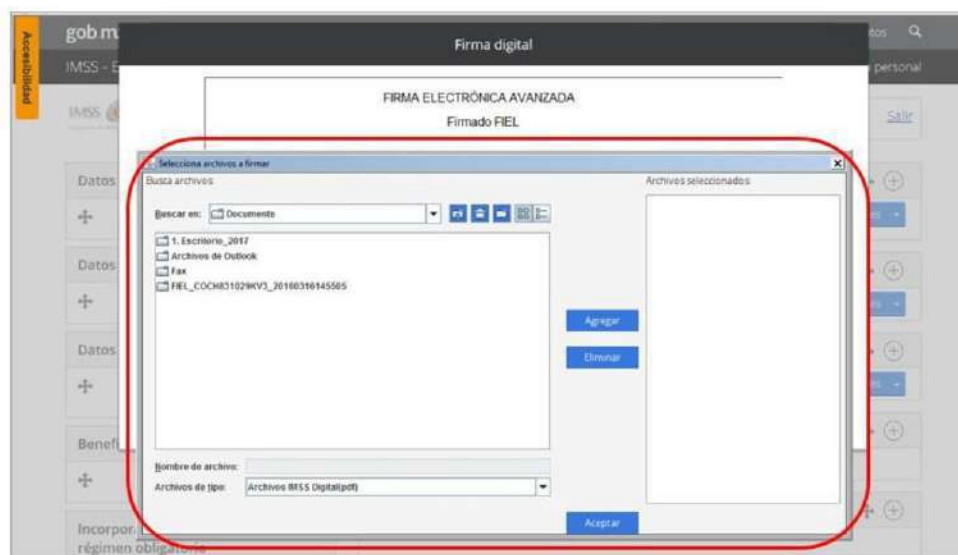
Accesibilidad

gob.m

IMSS - E

tos

personal

Salir

Datos

Datos

Datos

Benef

Incorpor

régimen obligatorio

Firma digital

FIRMA ELECTRÓNICA AVANZADA

Firmado FIEL

Selecciona archivos a firmar

Busca archivos

Buscar en: Documento

1. Escritorio_2017

Archivos de Outlook

Fax

FIEL_COCH831029KV3_20180316145505

Agregar

Eliminar

Nombre de archivo:

Archivos de tipo: Archivos IMSS Digital(pdf)

Archivos seleccionados

Aceptar